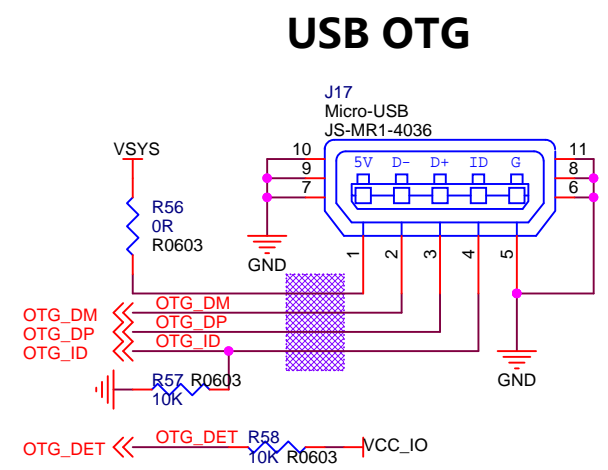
USB OTG

J17
Micro-USB
JS-MR1-4036

VSYS

R56
0R
R0603

10
9
7

5V D- D+ ID G

11
8
6

GND

1
2
3
4
5

OTG_DM
OTG_DP
OTG_ID

OTG_DM
OTG_DP
OTG_ID

GND

R57 R0603
10K

OTG_DET
OTG_DET
R58
10K R0603
VCC_IO